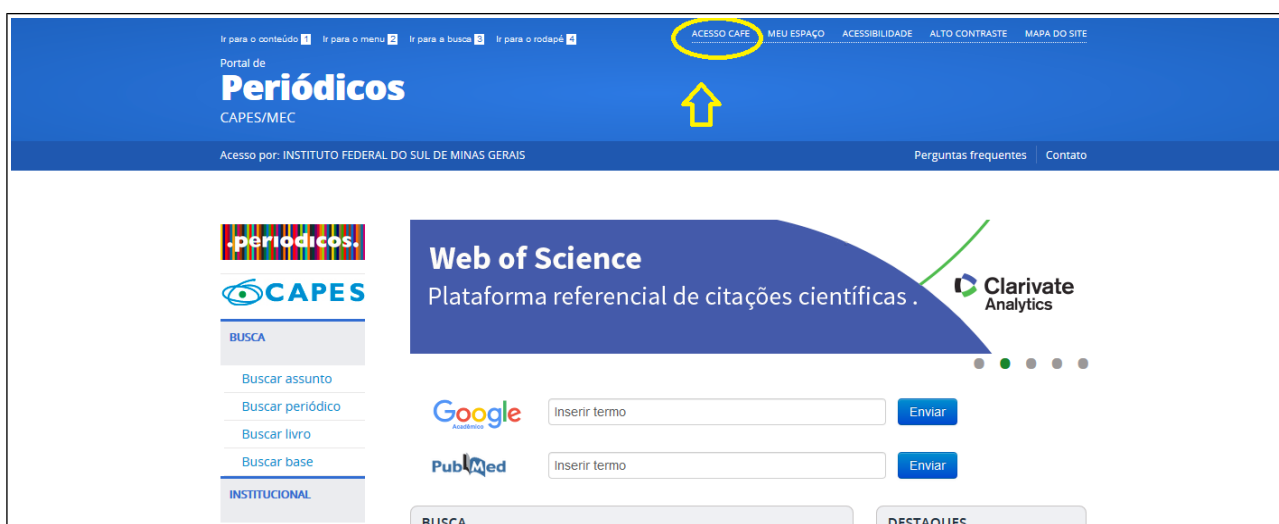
Ir para o conteúdo 1 Ir para o menu 2 Ir para a busca 3 Ir para o rodapé 4

ACESSO CAFE MEU ESPAÇO ACESSIBILIDADE ALTO CONTRASTE MAPA DO SITE

Portal de
Periódicos
CAPES/MEC

Acesso por: INSTITUTO FEDERAL DO SUL DE MINAS GERAIS

Perguntas frequentes Contato

.periodicos.

CAPES

BUSCA

Buscar assunto
Buscar periódico
Buscar livro
Buscar base

INSTITUCIONAL

Web of Science
Plataforma referencial de citações científicas .

Clarivate Analytics

Google Acadêmico

Inserir termo

Enviar

PubMed

Inserir termo

Enviar

BUSCA

DESTAQUES